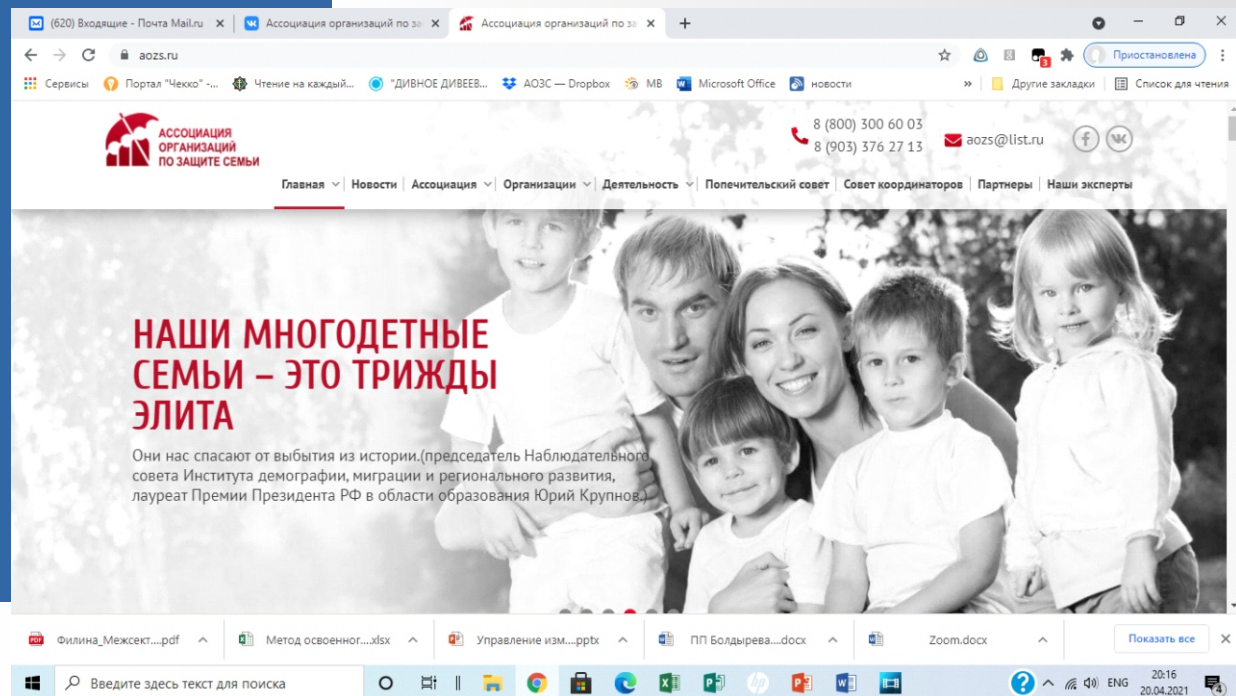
(620) Входящие - Почта Mail.ru ×
Ассоциация организаций по за ×
Ассоциация организаций по за ×
+

aozs.ru

Приостановлена

Сервисы
Портал "Чекко" -...
Чтение на каждый...
"ДИВНОЕ ДИВЕЕВ...
АОЗС — Dropbox
MB
Microsoft Office
новости
»
Другие закладки
Список для чтения

АССОЦИАЦИЯ ОРГАНИЗАЦИЙ ПО ЗАЩИТЕ СЕМЬИ

8 (800) 300 60 03
8 (903) 376 27 13

aozs@list.ru

Главная
Новости
Ассоциация
Организации
Деятельность
Попечительский совет
Совет координаторов
Партнеры
Наши эксперты

НАШИ МНОГОДЕТНЫЕ СЕМЬИ – ЭТО ТРИЖДЫ ЭЛИТА

Они нас спасают от выбытия из истории.(председатель Наблюдательного совета Института демографии, миграции и регионального развития, лауреат Премии Президента РФ в области образования Юрий Крупнов.)

Филина_Межсект....pdf
Метод освоенног....xlsx
Управление изм....pptx
ПП Болдырева....docx
Zoom.docx
Показать все
×

Введите здесь текст для поиска

ENG
20:16
20.04.2021
4